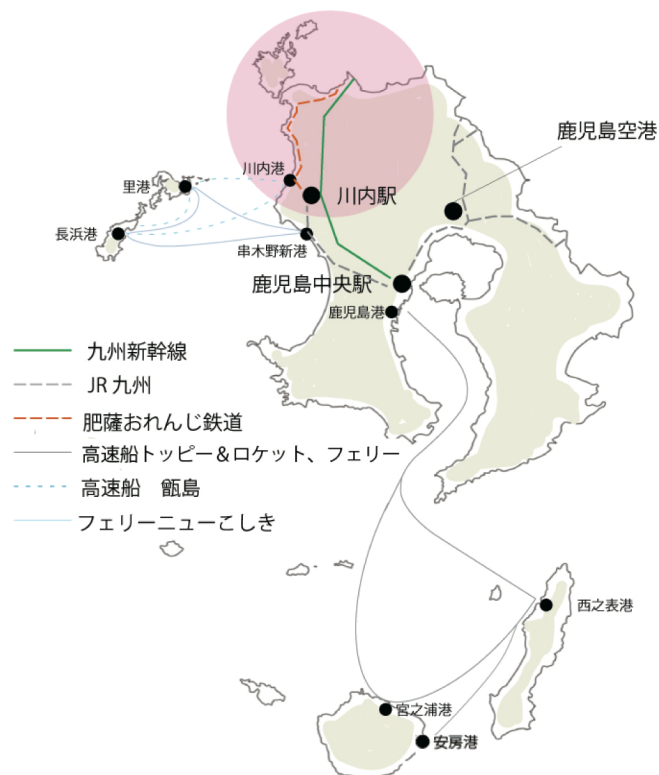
鹿児島空港

川内港

川内駅

里港

長浜港

串木野新港

鹿児島中央駅

鹿児島港

九州新幹線

JR 九州

肥薩おれんじ鉄道

高速船トッピー&ロケット、フェリー

高速船　甑島

フェリーニューこしき

西之表港

宮之浦港

安房港